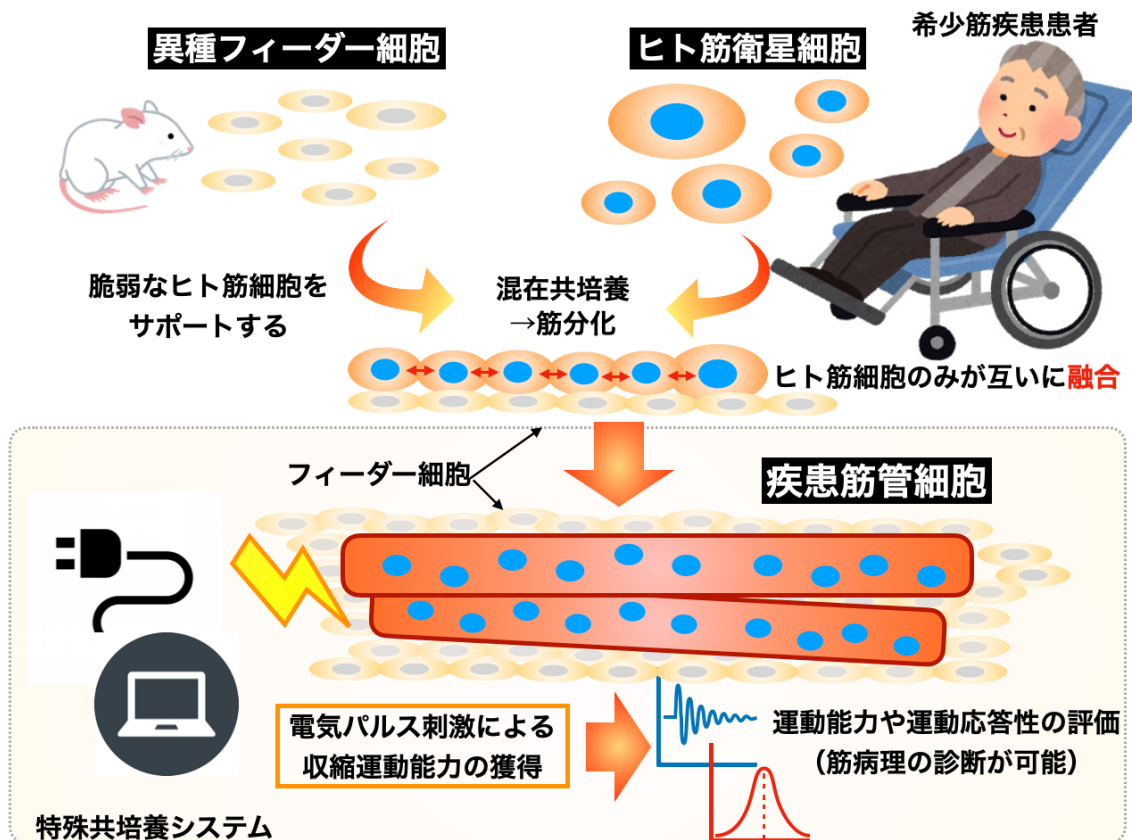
異種フィーダー細胞

ヒト筋衛星細胞

希少筋疾患患者

脆弱なヒト筋細胞をサポートする

混在共培養
→筋分化

ヒト筋細胞のみが互いに融合

フィーダー細胞

疾患筋管細胞

電気パルス刺激による収縮運動能力の獲得

運動能力や運動応答性の評価
（筋病理の診断が可能）

特殊共培養システム